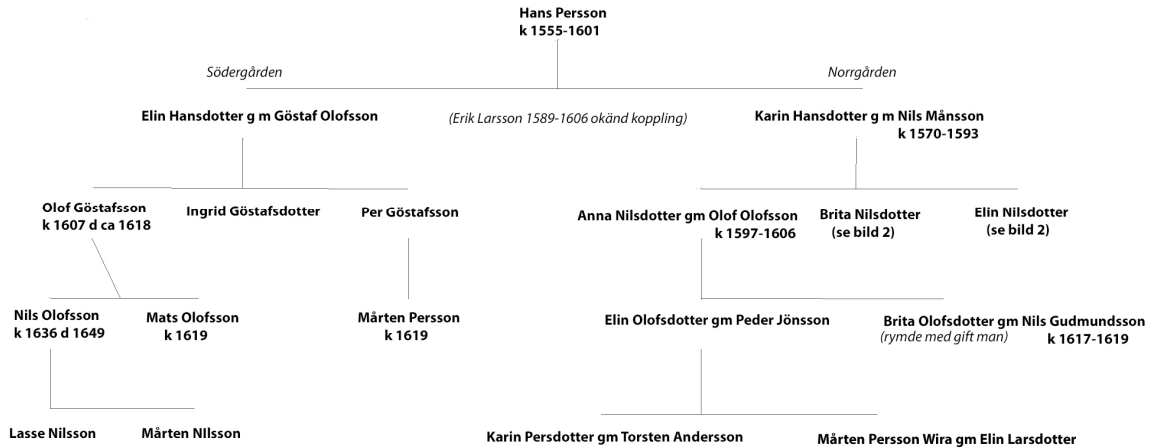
Hans Persson
k 1555-1601

Södergården

Norrgården

Elin Hansdotter g m Göstaf Olofsson

(Erik Larsson 1589-1606 okänd koppling)

Karin Hansdotter g m Nils Månsson
k 1570-1593

Olof Göstafsson
k 1607 d ca 1618

Ingrid Göstafsdotter

Per Göstafsson

Anna Nilsdotter gm Olof Olofsson
k 1597-1606

Brita Nilsdotter
(se bild 2)

Elin Nilsdotter
(se bild 2)

Nils Olofsson
k 1636 d 1649

Mats Olofsson
k 1619

Mårten Persson
k 1619

Elin Olofsdotter gm Peder Jönsson

Brita Olofsdotter gm Nils Gudmundsson
(rymde med gift man)
k 1617-1619

Lasse Nilsson

Mårten NIlsson

Karin Persdotter gm Torsten Andersson

Mårten Persson Wira gm Elin Larsdotter